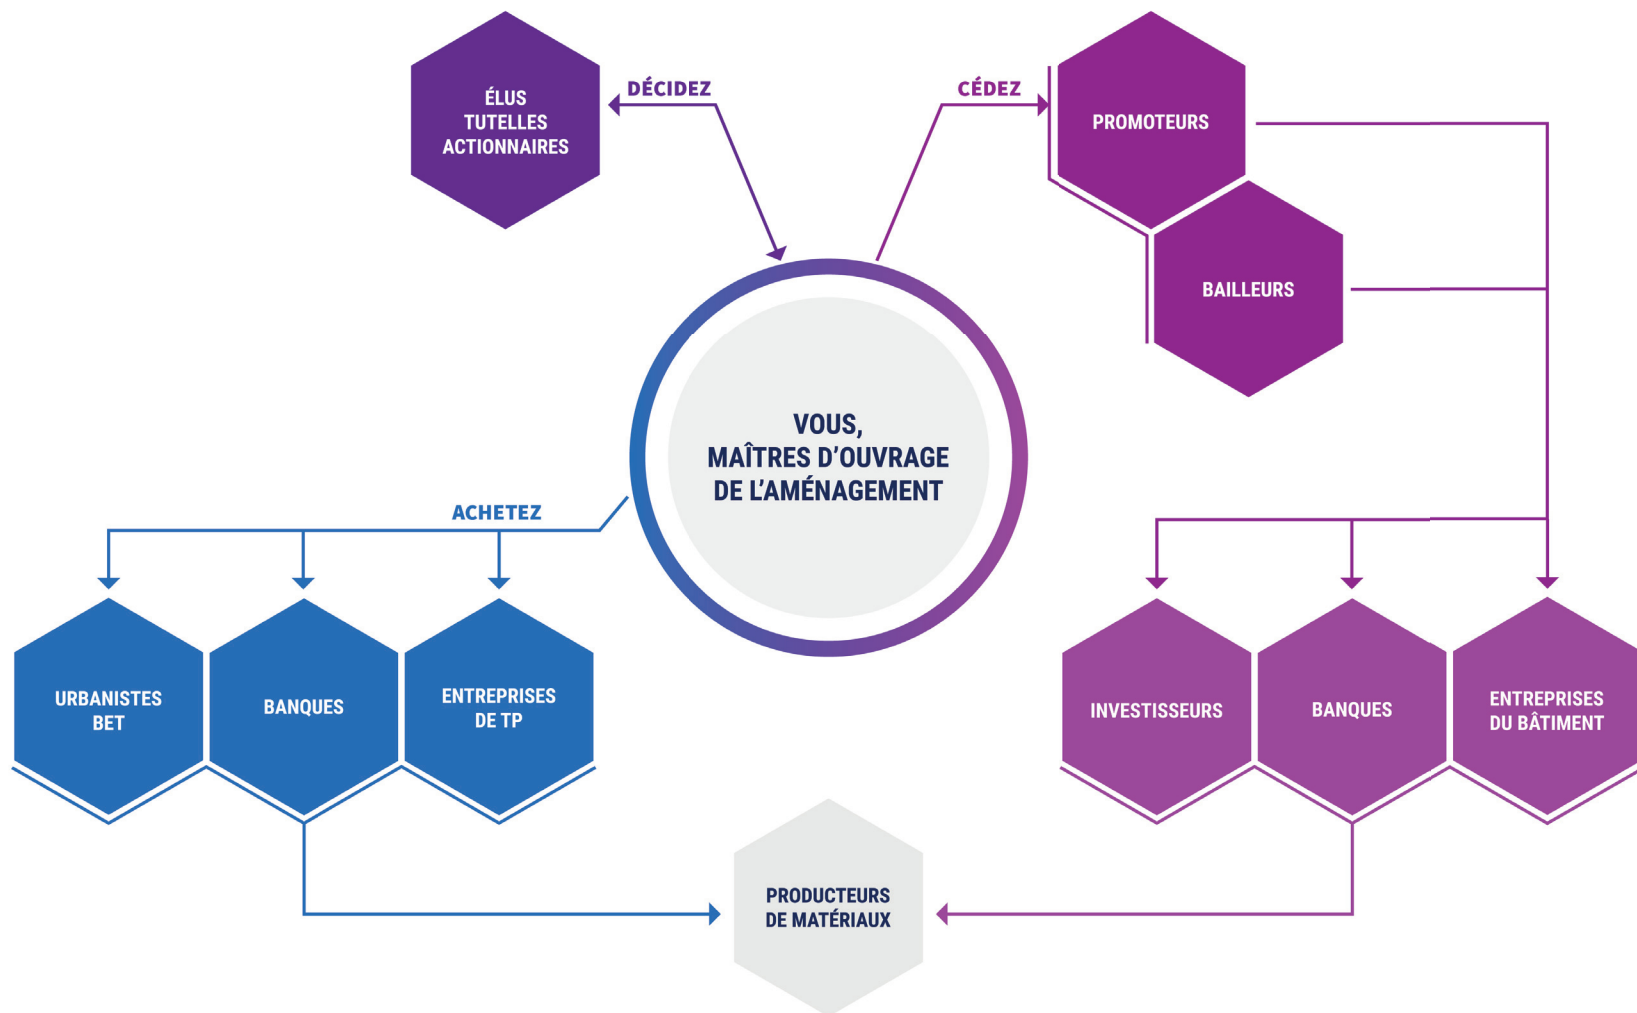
ÉLUS
TUTELLES
ACTIONNAIRES

DÉCIDEZ

CÉDEZ

PROMOTEURS

BAILLEURS

VOUS,
MAÎTRES D'OUVRAGE
DE L'AMÉNAGEMENT

ACHETEZ

URBANISTES
BET

BANQUES

ENTREPRISES
DE TP

INVESTISSEURS

BANQUES

ENTREPRISES
DU BÂTIMENT

PRODUCTEURS
DE MATÉRIAUX